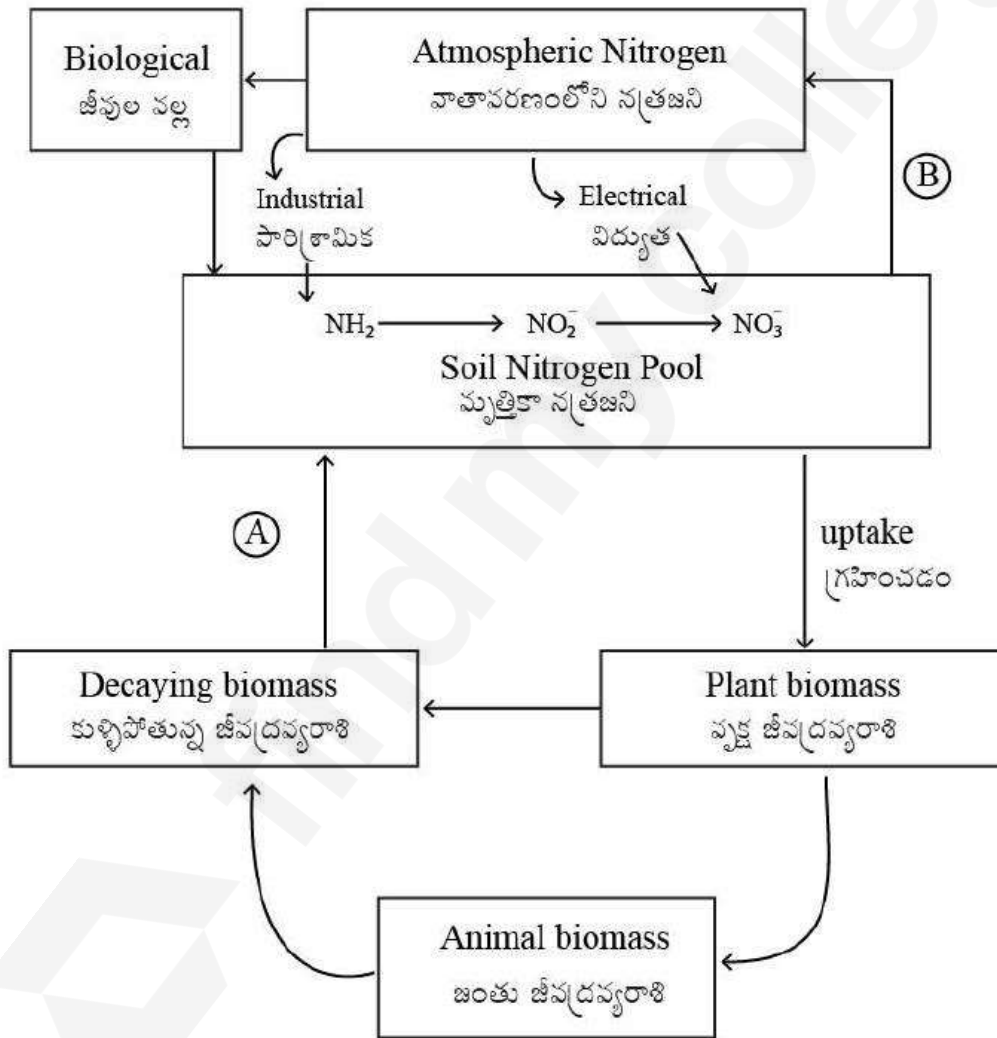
Biological
జీవుల వల్ల

Atmospheric Nitrogen
వాతావరణంలోని నత్రజని

Industrial
పారిశ్రామిక

Electrical
విద్యుత

B

$NH_2$ → $NO_2^-$ → $NO_3^-$

Soil Nitrogen Pool
మృత్తికా నత్రజని

A

uptake
గ్రహించడం

Decaying biomass
కుళ్ళిపోతున్న జీవద్రవ్యరాశి

Plant biomass
వృక్ష జీవద్రవ్యరాశి

Animal biomass
జంతు జీవద్రవ్యరాశి